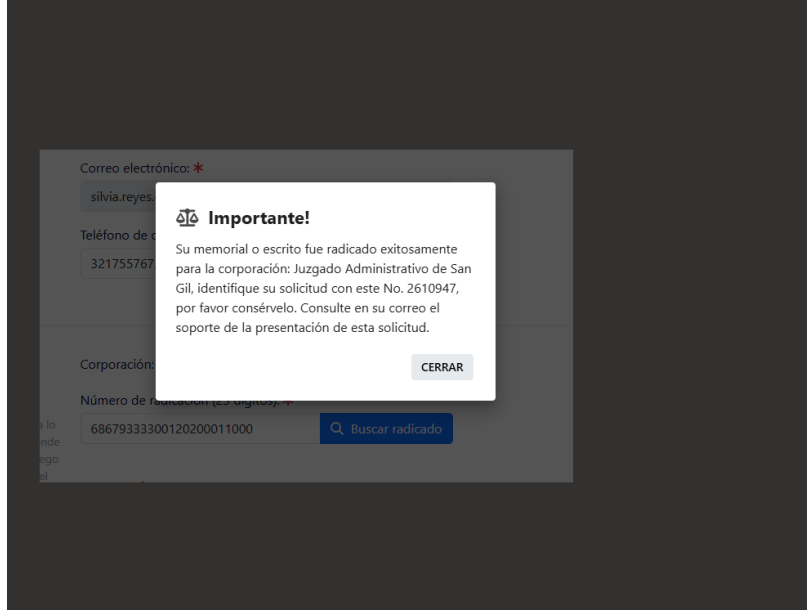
Correo electrónico: *

silvia.reyes.

Teléfono de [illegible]

321755767

Importante!

Su memorial o escrito fue radicado exitosamente para la corporación: Juzgado Administrativo de San Gil, identifique su solicitud con este No. 2610947, por favor consérvelo. Consulte en su correo el soporte de la presentación de esta solicitud.

CERRAR

Corporación:

Número de radicación (23 dígitos): *

68679333300120200011000

Buscar radicado

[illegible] lo
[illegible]nde
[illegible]ego
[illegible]el